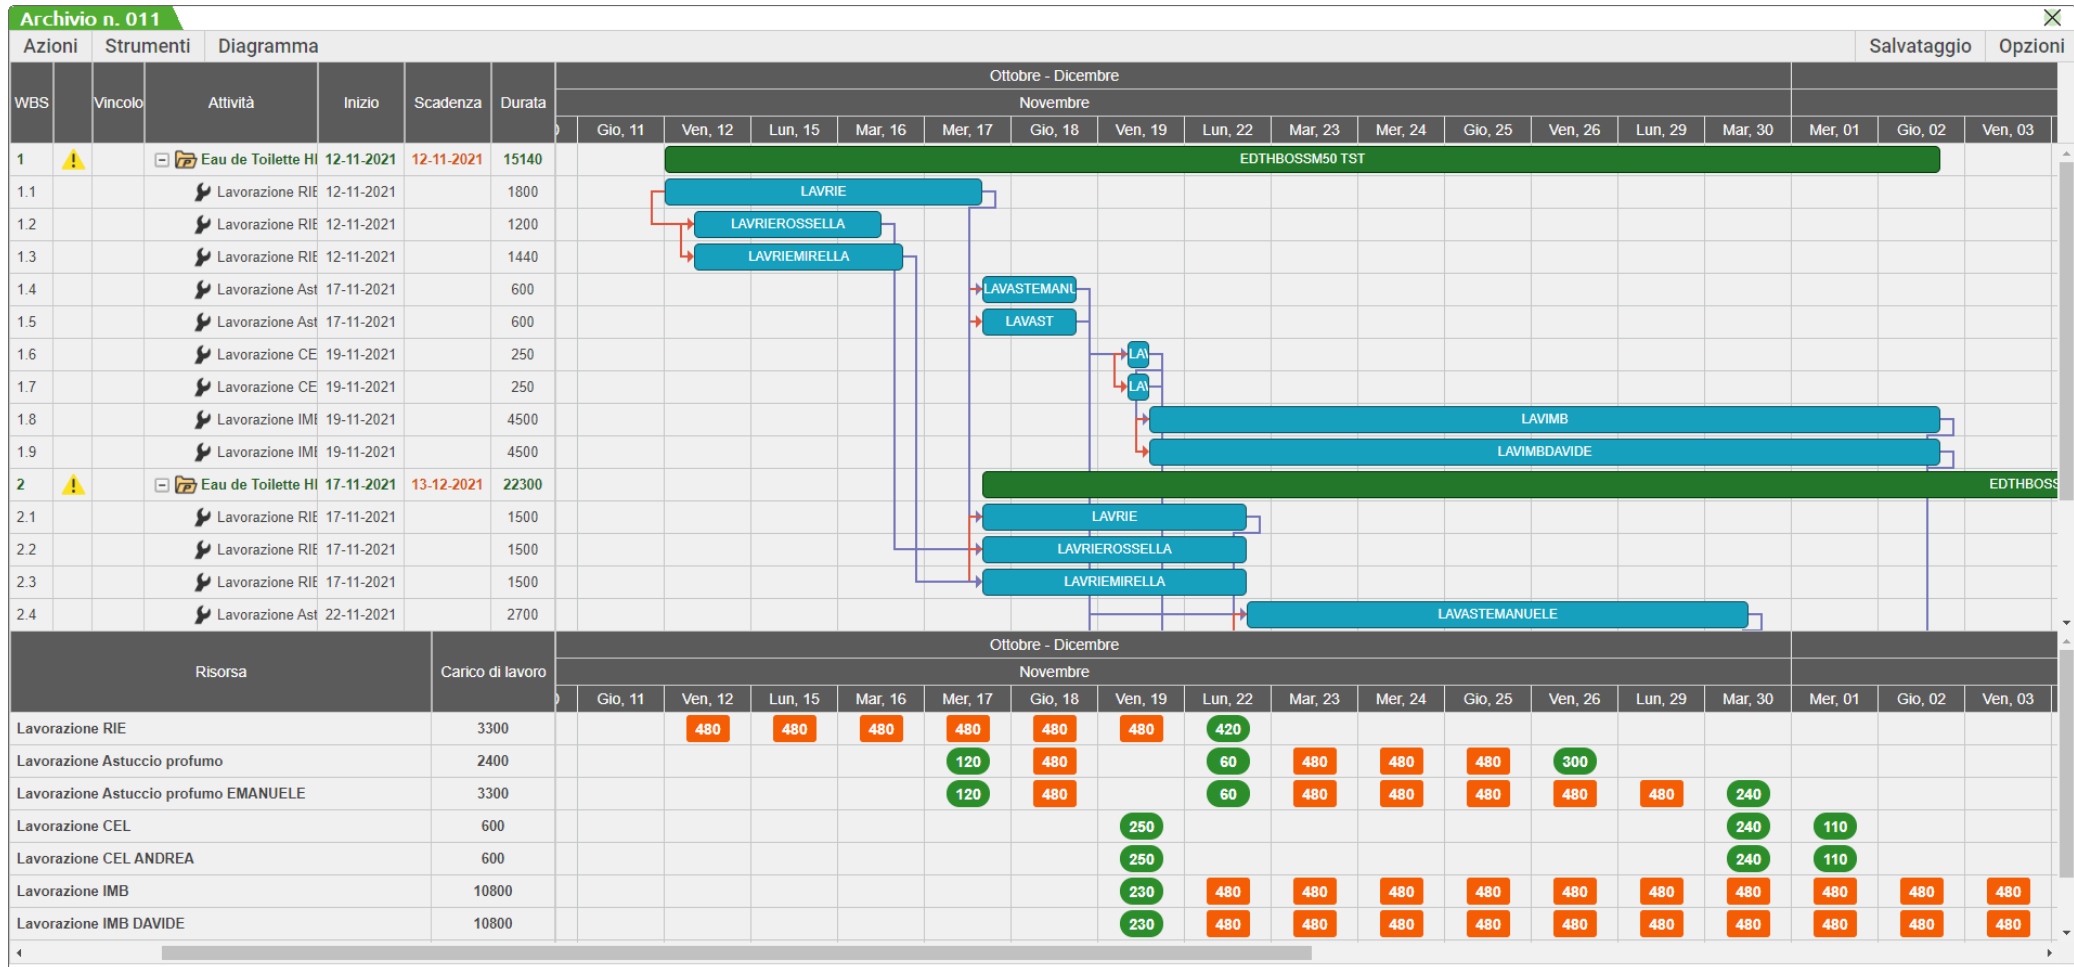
Archivio n. 011

Azioni | Strumenti | Diagramma | Salvataggio | Opzioni

| WBS | | Vincolo | Attività | Inizio | Scadenza | Durata |
|---|---|---|---|---|---|---|
| 1 | | | Eau de Toilette HI | 12-11-2021 | 12-11-2021 | 15140 |
| 1.1 | | | Lavorazione RIE | 12-11-2021 | | 1800 |
| 1.2 | | | Lavorazione RIE | 12-11-2021 | | 1200 |
| 1.3 | | | Lavorazione RIE | 12-11-2021 | | 1440 |
| 1.4 | | | Lavorazione Ast | 17-11-2021 | | 600 |
| 1.5 | | | Lavorazione Ast | 17-11-2021 | | 600 |
| 1.6 | | | Lavorazione CE | 19-11-2021 | | 250 |
| 1.7 | | | Lavorazione CE | 19-11-2021 | | 250 |
| 1.8 | | | Lavorazione IMI | 19-11-2021 | | 4500 |
| 1.9 | | | Lavorazione IMI | 19-11-2021 | | 4500 |
| 2 | | | Eau de Toilette HI | 17-11-2021 | 13-12-2021 | 22300 |
| 2.1 | | | Lavorazione RIE | 17-11-2021 | | 1500 |
| 2.2 | | | Lavorazione RIE | 17-11-2021 | | 1500 |
| 2.3 | | | Lavorazione RIE | 17-11-2021 | | 1500 |
| 2.4 | | | Lavorazione Ast | 22-11-2021 | | 2700 |

Ottobre - Dicembre
Novembre
Gio, 11 | Ven, 12 | Lun, 15 | Mar, 16 | Mer, 17 | Gio, 18 | Ven, 19 | Lun, 22 | Mar, 23 | Mer, 24 | Gio, 25 | Ven, 26 | Lun, 29 | Mar, 30 | Mer, 01 | Gio, 02 | Ven, 03

EDTHBOSSM50 TST
LAVRIE
LAVRIEROSSELLA
LAVRIEMIRELLA
LAVASTEMANU
LAVAST
LA\
LA\
LAVIMB
LAVIMBDAVIDE
EDTHBOSS
LAVRIE
LAVRIEROSSELLA
LAVRIEMIRELLA
LAVASTEMANUELE

| Risorsa | Carico di lavoro | Gio, 11 | Ven, 12 | Lun, 15 | Mar, 16 | Mer, 17 | Gio, 18 | Ven, 19 | Lun, 22 | Mar, 23 | Mer, 24 | Gio, 25 | Ven, 26 | Lun, 29 | Mar, 30 | Mer, 01 | Gio, 02 | Ven, 03 |
|---|---|---|---|---|---|---|---|---|---|---|---|---|---|---|---|---|---|---|
| Lavorazione RIE | 3300 | | 480 | 480 | 480 | 480 | 480 | 480 | 420 | | | | | | | | | |
| Lavorazione Astuccio profumo | 2400 | | | | | 120 | 480 | | 60 | 480 | 480 | 480 | 300 | | | | | |
| Lavorazione Astuccio profumo EMANUELE | 3300 | | | | | 120 | 480 | | 60 | 480 | 480 | 480 | 480 | 480 | 240 | | | |
| Lavorazione CEL | 600 | | | | | | | 250 | | | | | | | 240 | 110 | | |
| Lavorazione CEL ANDREA | 600 | | | | | | | 250 | | | | | | | 240 | 110 | | |
| Lavorazione IMB | 10800 | | | | | | | 230 | 480 | 480 | 480 | 480 | 480 | 480 | 480 | 480 | 480 | 480 |
| Lavorazione IMB DAVIDE | 10800 | | | | | | | 230 | 480 | 480 | 480 | 480 | 480 | 480 | 480 | 480 | 480 | 480 |

Ottobre - Dicembre
Novembre